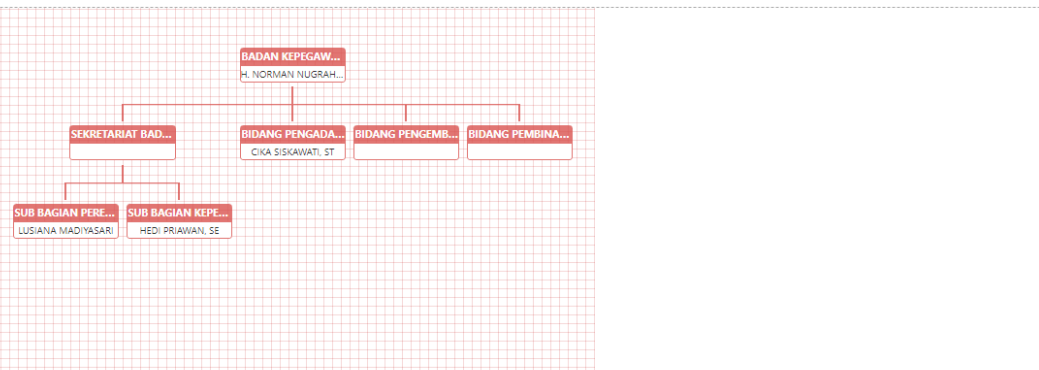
BADAN KEPEGAW...
H. NORMAN NUGRAH...

SEKRETARIAT BAD...

BIDANG PENGADA...
CIKA SISKAWATI, ST

BIDANG PENGEMB...

BIDANG PEMBINA...

SUB BAGIAN PERE...
LUSIANA MADIYASARI

SUB BAGIAN KEPE...
HEDI PRIAWAN, SE